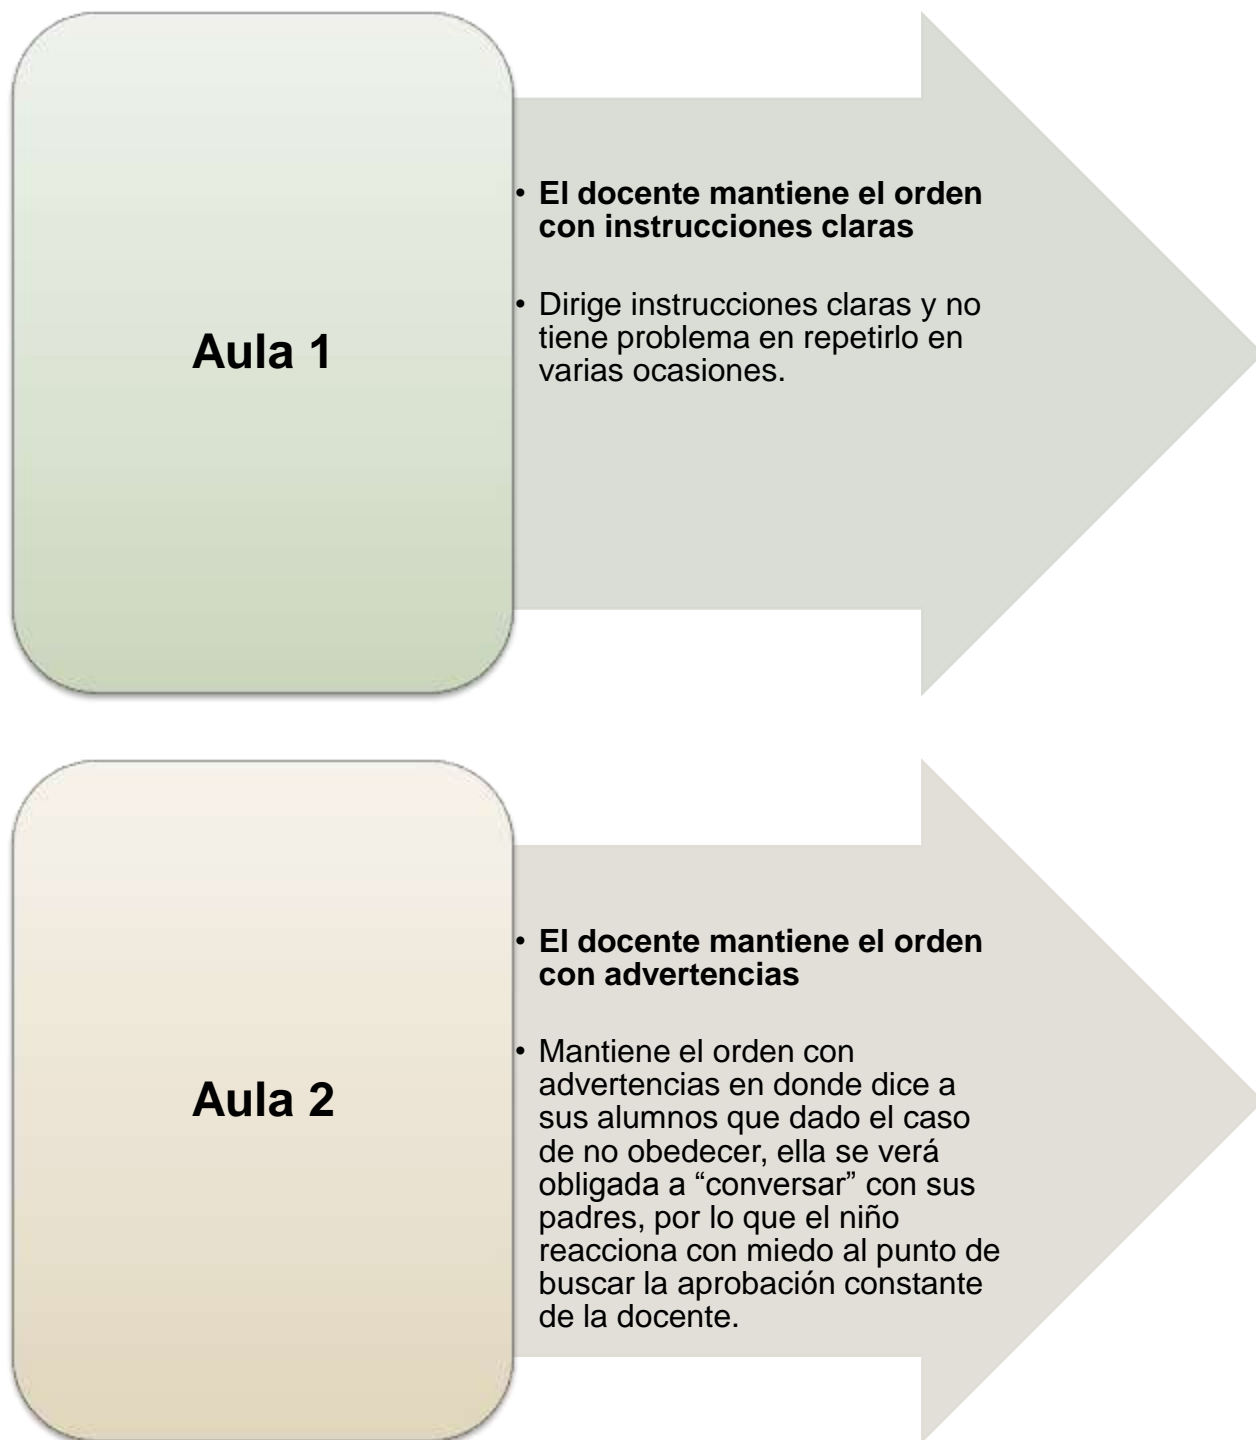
Aula 1

• El docente mantiene el orden con instrucciones claras

• Dirige instrucciones claras y no tiene problema en repetirlo en varias ocasiones.

Aula 2

• El docente mantiene el orden con advertencias

• Mantiene el orden con advertencias en donde dice a sus alumnos que dado el caso de no obedecer, ella se verá obligada a “conversar” con sus padres, por lo que el niño reacciona con miedo al punto de buscar la aprobación constante de la docente.